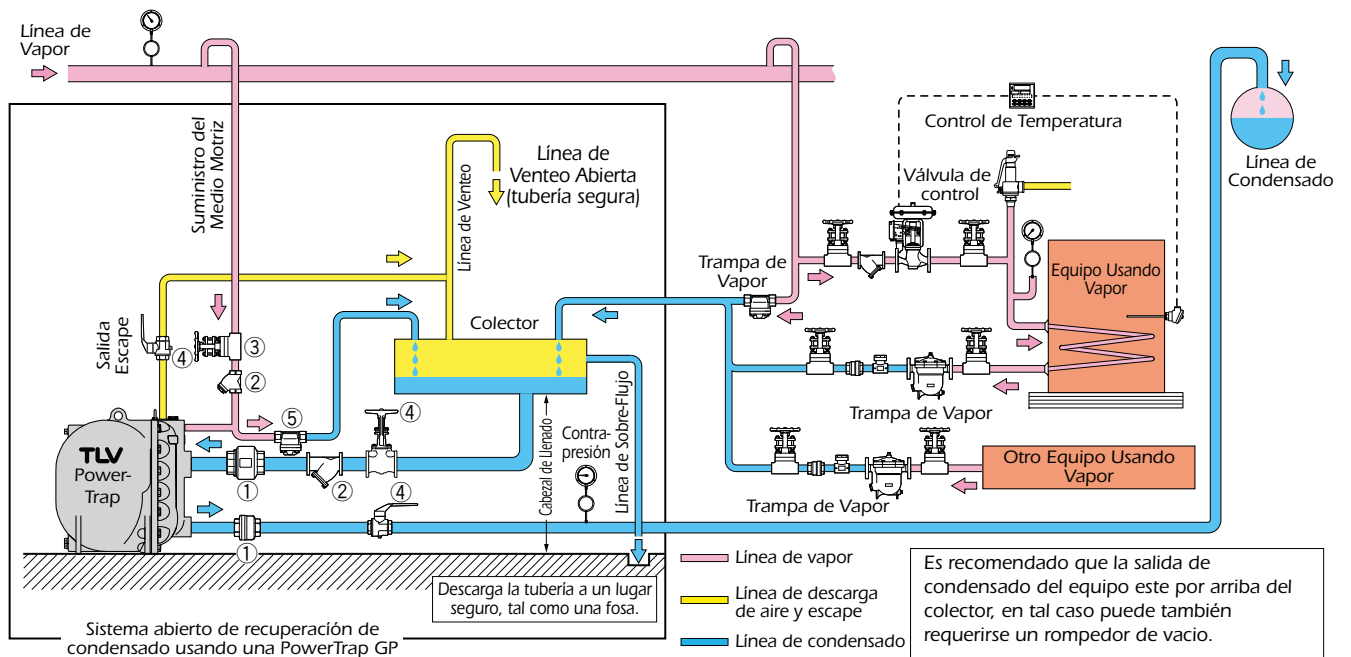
Línea de Vapor

Suministro del Medio Motriz

Línea de Venteo

Línea de Venteo Abierta (tubería segura)

Control de Temperatura

Válvula de control

Línea de Condensado

Trampa de Vapor

Equipo Usando Vapor

Colector

Salida Escape

④ ③ ②

⑤ ④

TLV Power-Trap

① ② ④ ①

Cabezal de Llenado

Contra-presión

Línea de Sobre-Flujo

Trampa de Vapor

Otro Equipo Usando Vapor

Trampa de Vapor

Descarga la tubería a un lugar seguro, tal como una fosa.

Línea de vapor

Línea de descarga de aire y escape

Línea de condensado

Es recomendado que la salida de condensado del equipo este por arriba del colector, en tal caso puede también requerirse un rompedor de vacio.

Sistema abierto de recuperación de condensado usando una PowerTrap GP